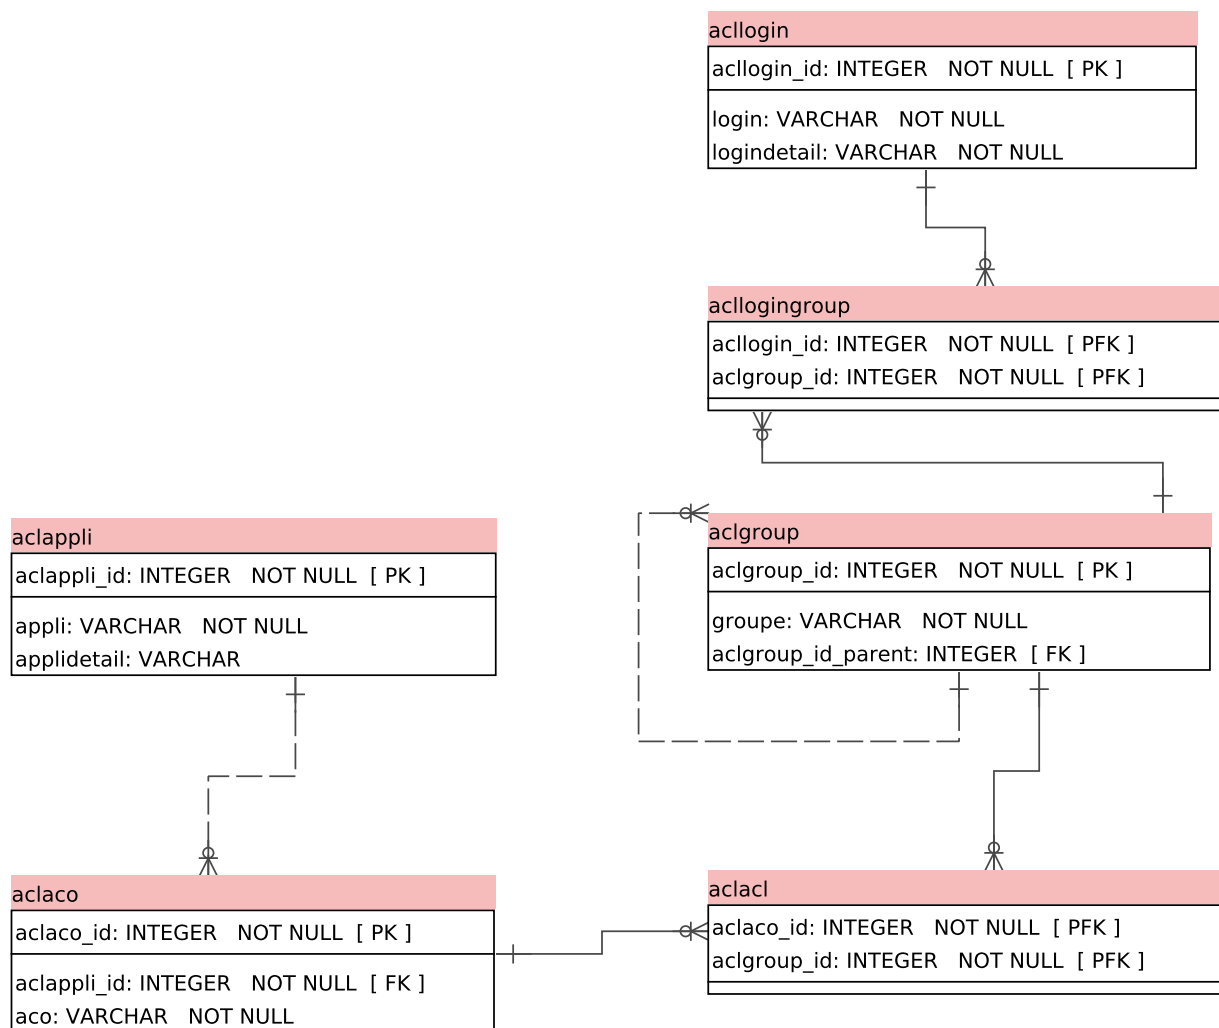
acllogin

acllogin_id: INTEGER NOT NULL [ PK ]

login: VARCHAR NOT NULL
logindetail: VARCHAR NOT NULL

acllogingroup

acllogin_id: INTEGER NOT NULL [ PFK ]
aclgroup_id: INTEGER NOT NULL [ PFK ]

aclappli

aclappli_id: INTEGER NOT NULL [ PK ]

appli: VARCHAR NOT NULL
applidetail: VARCHAR

aclgroup

aclgroup_id: INTEGER NOT NULL [ PK ]

groupe: VARCHAR NOT NULL
aclgroup_id_parent: INTEGER [ FK ]

aclaco

aclaco_id: INTEGER NOT NULL [ PK ]

aclappli_id: INTEGER NOT NULL [ FK ]
aco: VARCHAR NOT NULL

aclacl

aclaco_id: INTEGER NOT NULL [ PFK ]
aclgroup_id: INTEGER NOT NULL [ PFK ]